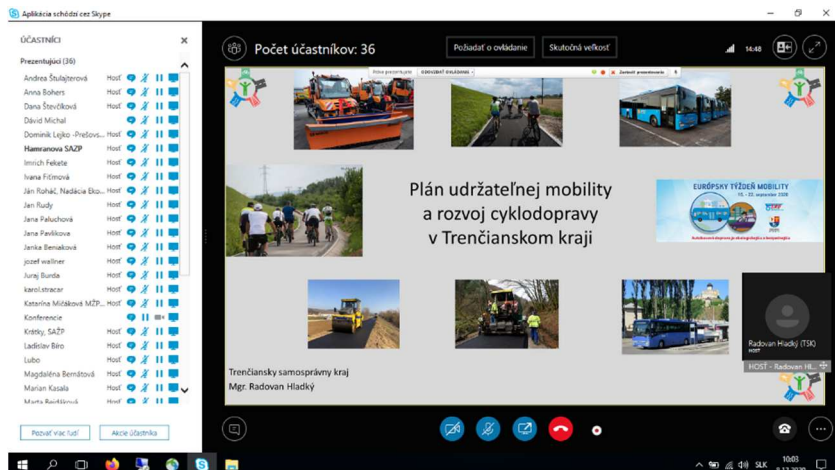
Aplikácia schôdzí cez Skype

ÚČASTNÍCI

Prezentujúci (36)

Andrea Štulajterová Hosť
Anna Bohers Hosť
Dana Števčíková Hosť
Dávid Michal Hosť
Dominik Lejko -Prešovs... Hosť
Hamranova SAZP Hosť
Imrich Fekete Hosť
Ivana Fitimová Hosť
Ján Roháč, Nadácia Eko... Hosť
Jan Rudy Hosť
Jana Paluchová Hosť
Jana Pavlíkova Hosť
Janka Beniaková Hosť
jozef wallner Hosť
Juraj Burda Hosť
karol.stracar Hosť
Katarína Mitáková MŽP... Hosť
Konferencie
Krátky, SAŽP Hosť
Ladislav Biro Hosť
Lubo Hosť
Magdaléna Bernátová Hosť
Marian Kasala Hosť
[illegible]

Pozvať viac ľudí
Akcie účastníka

Počet účastníkov: 36

Požiadať o ovládanie
Skutočná veľkosť

14:48

Plán udržateľnej mobility a rozvoj cyklodopravy v Trenčianskom kraji

EURÓPSKY TÝŽDEŇ MOBILITY
16 - 22. september 2020

Trenčiansky samosprávny kraj
Mgr. Radovan Hladký

Radovan Hladký (TSK)
HOSŤ

HOSŤ - Radovan Hl...

SLK
10:03
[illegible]